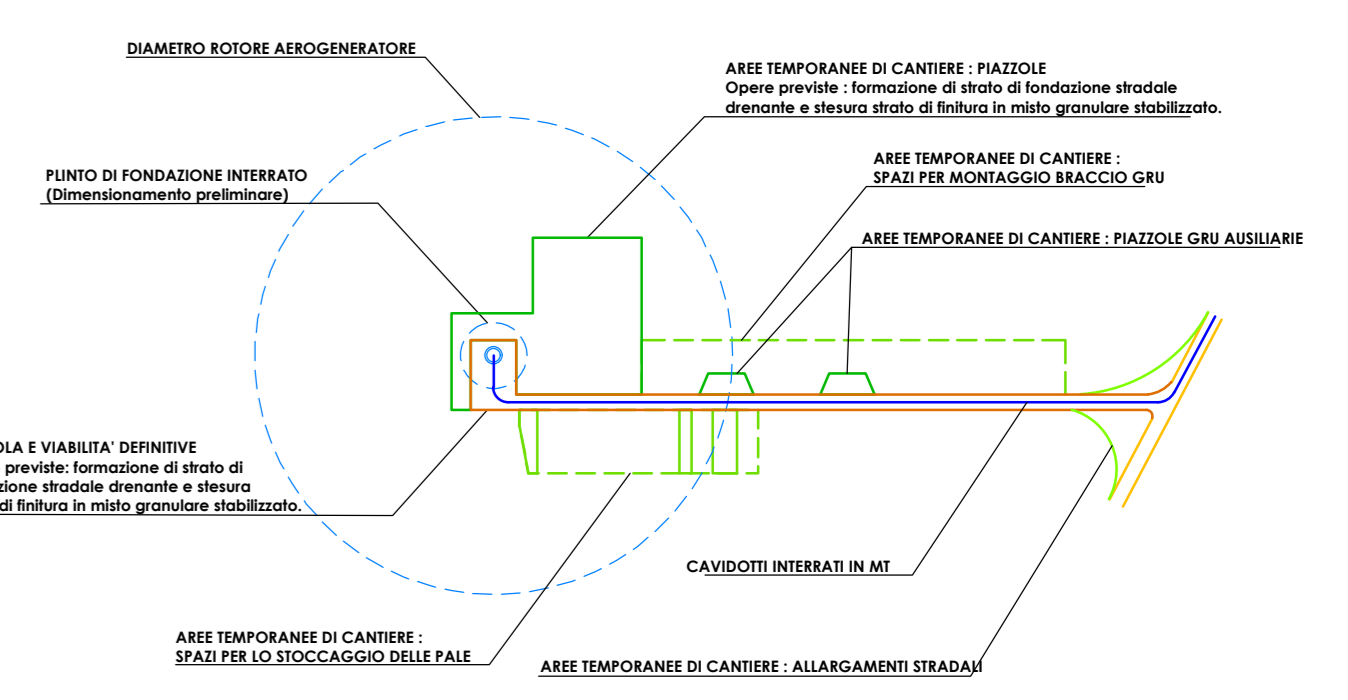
DIAMETRO ROTORE AEROGENERATORE

AREE TEMPORANEE DI CANTIERE : PIAZZOLE
Opere previste : formazione di strato di fondazione stradale drenante e stesura strato di finitura in misto granulare stabilizzato.

AREE TEMPORANEE DI CANTIERE :
SPAZI PER MONTAGGIO BRACCIO GRU

PLINTO DI FONDAZIONE INTERRATO
(Dimensionamento preliminare)

AREE TEMPORANEE DI CANTIERE : PIAZZOLE GRU AUSILIARIE

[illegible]OLA E VIABILITA' DEFINITIVE
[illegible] previste: formazione di strato di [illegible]zione stradale drenante e stesura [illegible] di finitura in misto granulare stabilizzato.

CAVIDOTTI INTERRATI IN MT

AREE TEMPORANEE DI CANTIERE :
SPAZI PER LO STOCCAGGIO DELLE PALE

AREE TEMPORANEE DI CANTIERE : ALLARGAMENTI STRADALI